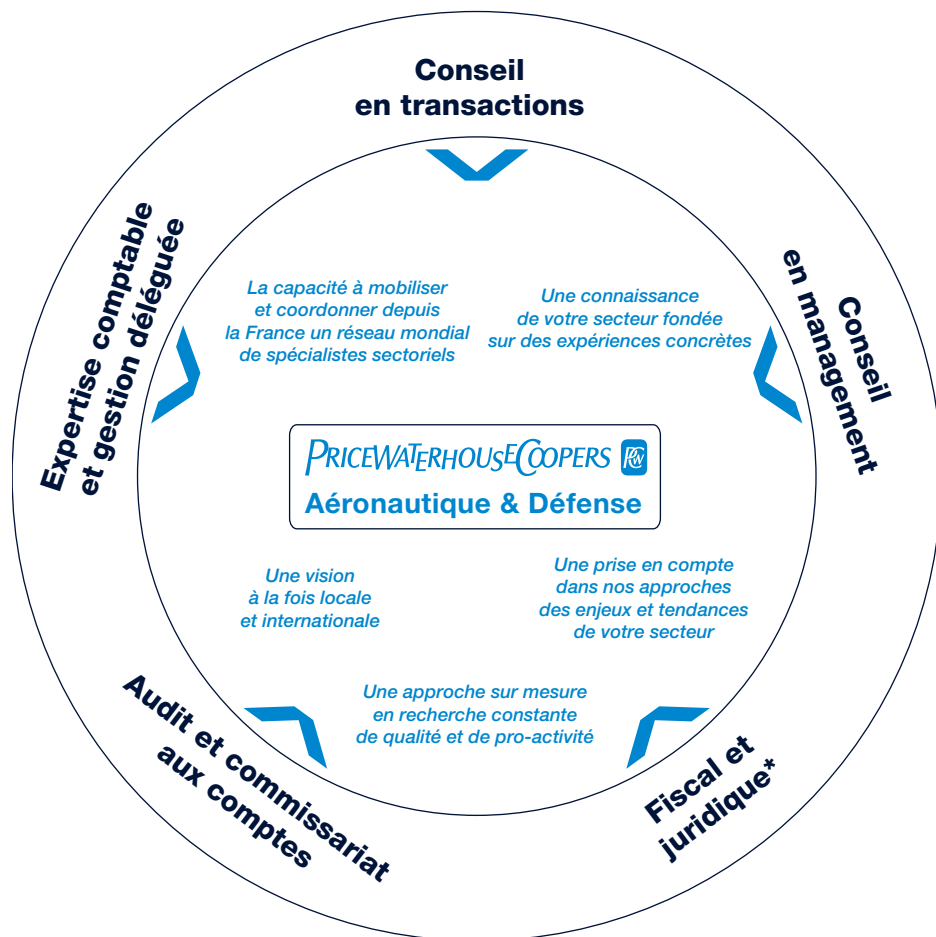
Conseil en transactions

Conseil en management

Fiscal et juridique*

Audit et commissariat aux comptes

Expertise comptable et gestion déléguée

La capacité à mobiliser et coordonner depuis la France un réseau mondial de spécialistes sectoriels

Une connaissance de votre secteur fondée sur des expériences concrètes

PRICEWATERHOUSECOOPERS PwC
Aéronautique & Défense

Une vision à la fois locale et internationale

Une prise en compte dans nos approches des enjeux et tendances de votre secteur

Une approche sur mesure en recherche constante de qualité et de pro-activité